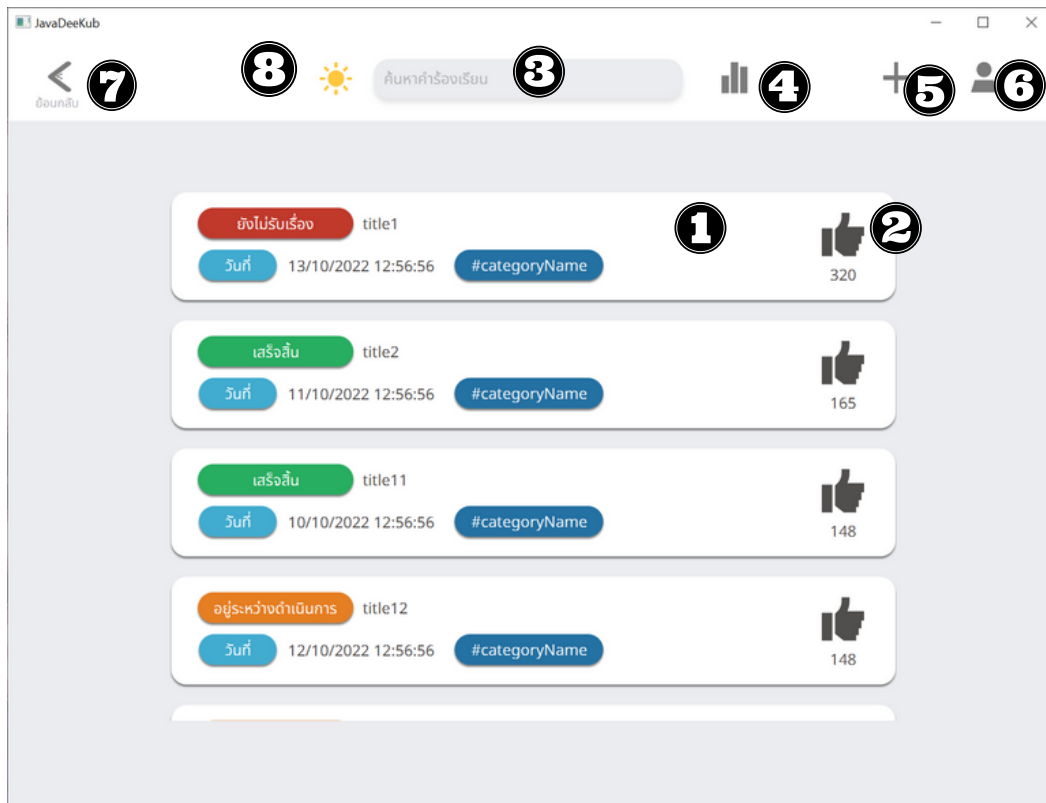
JavaDeeKub

ย้อนกลับ 7

8

ค้นหาคำร้องเรียน 3

4

5

6

ยังไม่รับเรื่อง title1
วันที่ 13/10/2022 12:56:56 #categoryName
1
2
320

เสร็จสิ้น title2
วันที่ 11/10/2022 12:56:56 #categoryName
165

เสร็จสิ้น title11
วันที่ 10/10/2022 12:56:56 #categoryName
148

อยู่ระหว่างดำเนินการ title12
วันที่ 12/10/2022 12:56:56 #categoryName
148